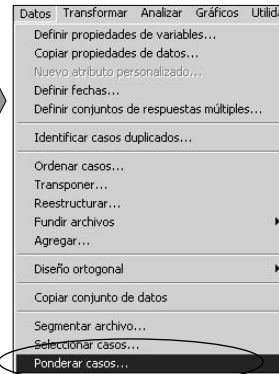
Datos Transformar Analizar Gráficos Utilid

Definir propiedades de variables...
Copiar propiedades de datos...
Nuevo atributo personalizado...
Definir fechas...
Definir conjuntos de respuestas múltiples...

Identificar casos duplicados...

Ordenar casos...
Transponer...
Reestructurar...
Fundir archivos
Agregar...

Diseño ortogonal

Copiar conjunto de datos

Segmentar archivo...
Seleccionar casos...
Ponderar casos...